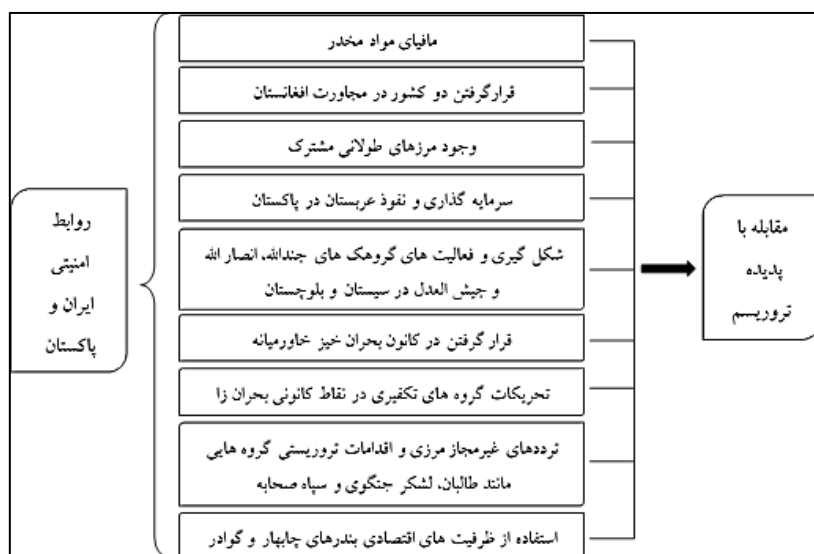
روابط امنیتی ایران و پاکستان

مافیای مواد مخدر

قرارگرفتن دو کشور در مجاورت افغانستان

وجود مرزهای طولانی مشترک

سرمایه گذاری و نفوذ عربستان در پاکستان

شکل گیری و فعالیت های گروهک های جندالله، انصار الله و جیش العدل در سیستان و بلوچستان

قرار گرفتن در کانون بحران خیز خاورمیانه

تحریکات گروه های تکفیری در نقاط کانونی بحران زا

ترددهای غیرمجاز مرزی و اقدامات تروریستی گروه هایی مانند طالبان، لشکر جنگوی و سپاه صحابه

استفاده از ظرفیت های اقتصادی بندرهای چابهار و گوادر

مقابله با پدیده تروریسم